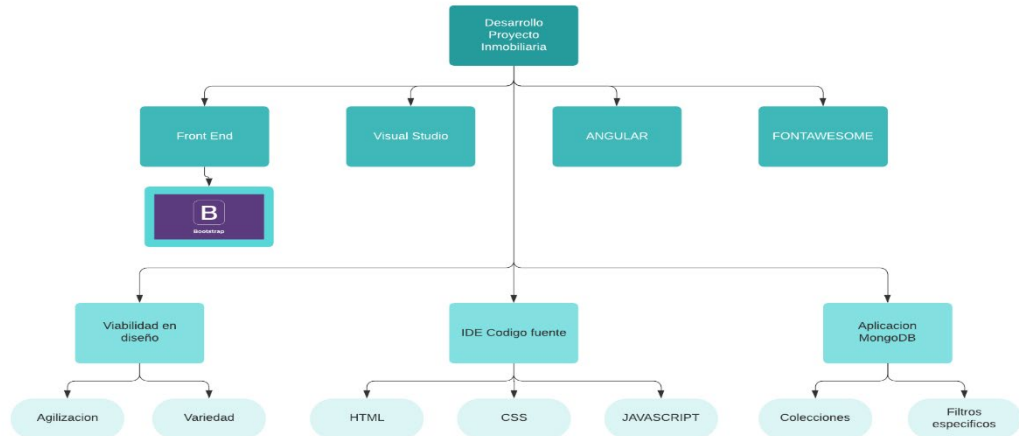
Desarrollo Proyecto Inmobiliaria

Front End

B
Bootstrap

Visual Studio

ANGULAR

FONTAWESOME

Viabilidad en diseño

IDE Codigo fuente

Aplicacion MongoDB

Agilizacion

Variedad

HTML

CSS

JAVASCRIPT

Colecciones

Filtros especificos